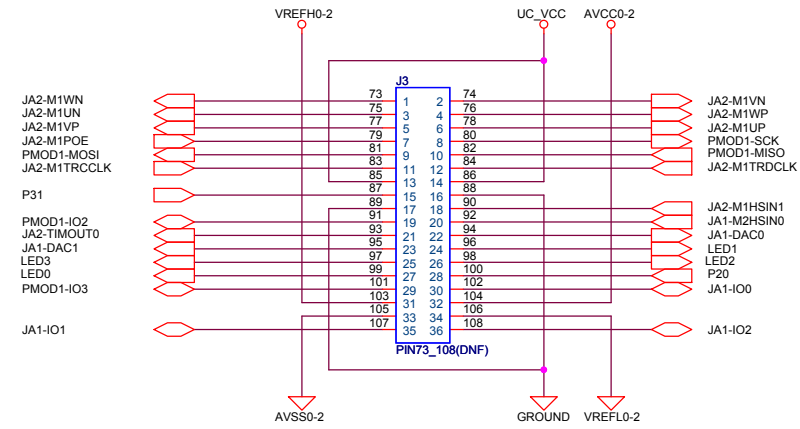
VREFH0-2
UC_VCC
AVCC0-2

J3

JA2-M1WN
JA2-M1UN
JA2-M1VP
JA2-M1POE
PMOD1-MOSI
JA2-M1TRCCLK

P31

PMOD1-IO2
JA2-TIMOUT0
JA1-DAC1
LED3
LED0
PMOD1-IO3

JA1-IO1

73
75
77
79
81
83
85
87
89
91
93
95
97
99
101
103
105
107

1 2
3 4
5 6
7 8
9 10
11 12
13 14
15 16
17 18
19 20
21 22
23 24
25 26
27 28
29 30
31 32
33 34
35 36

74
76
78
80
82
84
86
88
90
92
94
96
98
100
102
104
106
108

JA2-M1VN
JA2-M1WP
JA2-M1UP
PMOD1-SCK
PMOD1-MISO
JA2-M1TRDCLK

JA2-M1HSIN1
JA1-M2HSIN0
JA1-DAC0
LED1
LED2
P20
JA1-IO0

JA1-IO2

PIN73_108(DNF)

AVSS0-2
GROUND
VREFL0-2